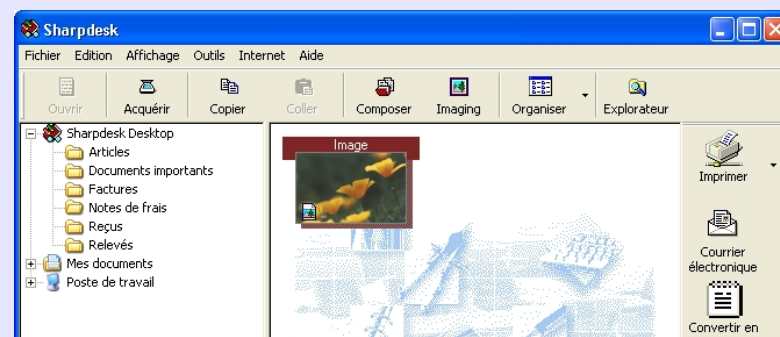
Sharpdesk

Fichier Edition Affichage Outils Internet Aide

Ouvrir Acquérir Copier Coller Composer Imaging Organiser Explorateur

Sharpdesk Desktop
Articles
Documents importants
Factures
Notes de frais
Reçus
Relevés
Mes documents
Poste de travail

Image

Imprimer

Courrier électronique

Convertir en